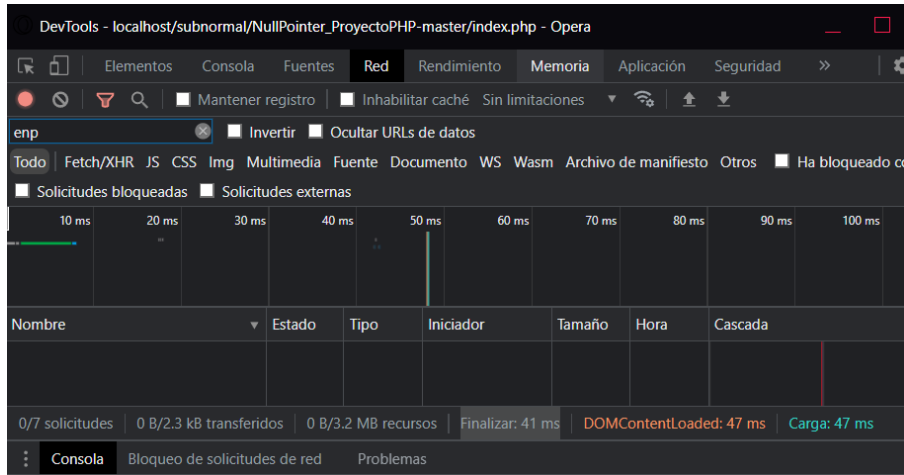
DevTools - localhost/subnormal/NullPointer_ProyectoPHP-master/index.php - Opera

Elementos Consola Fuentes Red Rendimiento Memoria Aplicación Seguridad »

Mantener registro Inhabilitar caché Sin limitaciones

enp

Invertir Ocultar URLs de datos

Todo Fetch/XHR JS CSS Img Multimedia Fuente Documento WS Wasm Archivo de manifiesto Otros Ha bloqueado c

Solicitudes bloqueadas Solicitudes externas

10 ms 20 ms 30 ms 40 ms 50 ms 60 ms 70 ms 80 ms 90 ms 100 ms

| Nombre | Estado | Tipo | Iniciador | Tamaño | Hora | Cascada |
|---|---|---|---|---|---|---|

0/7 solicitudes | 0 B/2.3 kB transferidos | 0 B/3.2 MB recursos | Finalizar: 41 ms | DOMContentLoaded: 47 ms | Carga: 47 ms

Consola Bloqueo de solicitudes de red Problemas